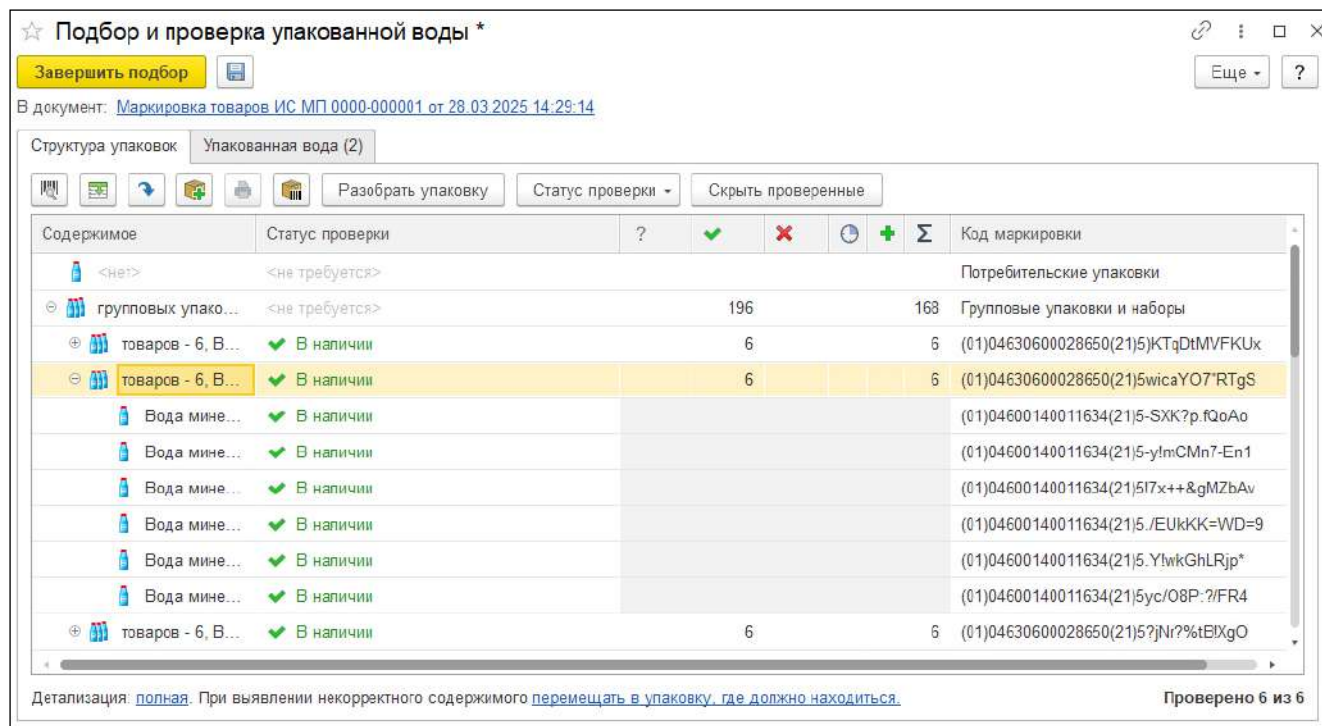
Подбор и проверка упакованной воды *

Завершить подбор

Еще ▾ ?

В документ: Маркировка товаров ИС МП 0000-000001 от 28.03.2025 14:29:14

Структура упаковок | Упакованная вода (2)

Разобрать упаковку | Статус проверки ▾ | Скрыть проверенные

| Содержимое | Статус проверки | ? | ✔ | ✖ | ◔ | + | Σ | Код маркировки |
|---|---|---|---|---|---|---|---|---|
| <нет> | <не требуется> | | | | | | | Потребительские упаковки |
| групповых упако... | <не требуется> | | 196 | | | | 168 | Групповые упаковки и наборы |
| товаров - 6, В... | В наличии | | 6 | | | | 6 | (01)04630600028650(21)5)KTqDtMVFKUx |
| товаров - 6, В... | В наличии | | 6 | | | | 6 | (01)04630600028650(21)5wicaYO7"RTgS |
| Вода мине... | В наличии | | | | | | | (01)04600140011634(21)5-SXK?p.fQoAo |
| Вода мине... | В наличии | | | | | | | (01)04600140011634(21)5-y!mCMn7-En1 |
| Вода мине... | В наличии | | | | | | | (01)04600140011634(21)5I7x++&gMZbAv |
| Вода мине... | В наличии | | | | | | | (01)04600140011634(21)5./EUkKK=WD=9 |
| Вода мине... | В наличии | | | | | | | (01)04600140011634(21)5.Y!wkGhLRjp* |
| Вода мине... | В наличии | | | | | | | (01)04600140011634(21)5yc/O8P:?/FR4 |
| товаров - 6, В... | В наличии | | 6 | | | | 6 | (01)04630600028650(21)5?jNr?%tB!XgO |

Детализация: полная. При выявлении некорректного содержимого перемещать в упаковку, где должно находиться.

Проверено 6 из 6